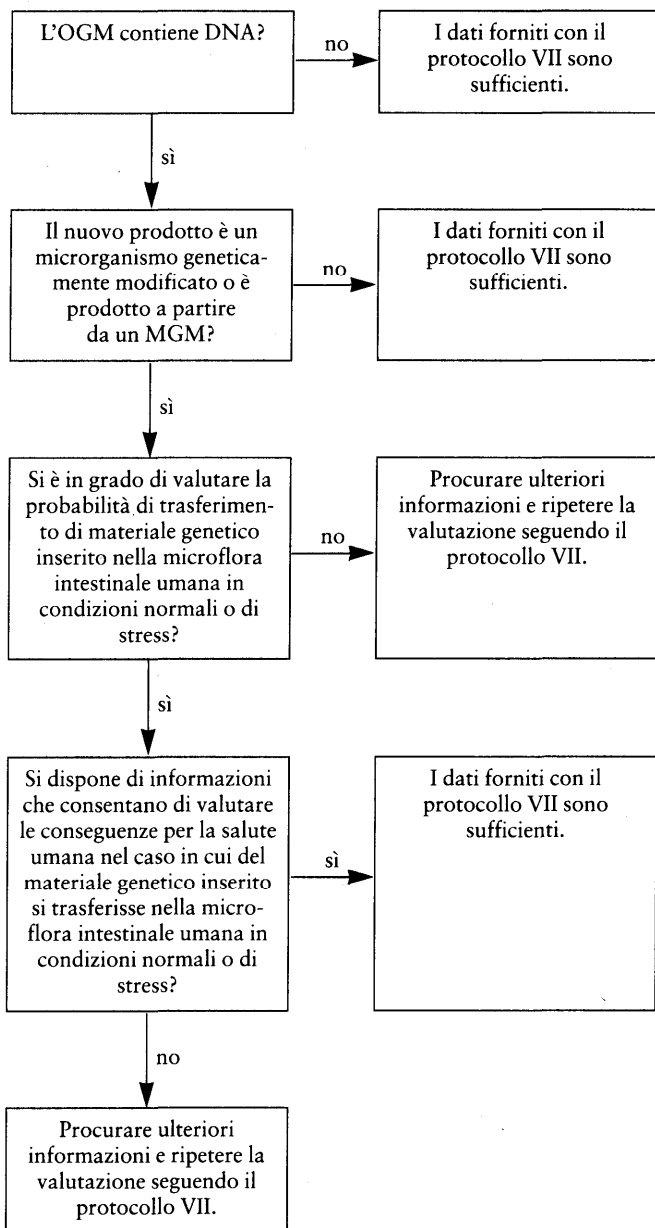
L'OGM contiene DNA?

no

I dati forniti con il protocollo VII sono sufficienti.

sì

Il nuovo prodotto è un microrganismo geneticamente modificato o è prodotto a partire da un MGM?

no

I dati forniti con il protocollo VII sono sufficienti.

sì

Si è in grado di valutare la probabilità di trasferimento di materiale genetico inserito nella microflora intestinale umana in condizioni normali o di stress?

no

Procurare ulteriori informazioni e ripetere la valutazione seguendo il protocollo VII.

sì

Si dispone di informazioni che consentano di valutare le conseguenze per la salute umana nel caso in cui del materiale genetico inserito si trasferisse nella microflora intestinale umana in condizioni normali o di stress?

sì

I dati forniti con il protocollo VII sono sufficienti.

no

Procurare ulteriori informazioni e ripetere la valutazione seguendo il protocollo VII.